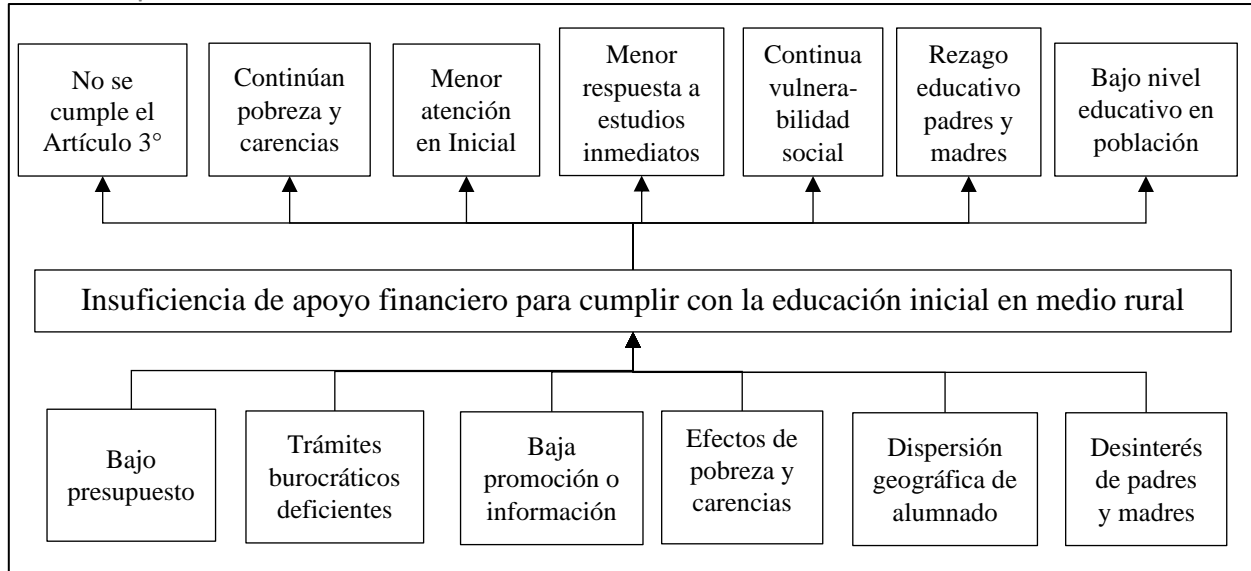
No se cumple el Artículo 3°

Continúan pobreza y carencias

Menor atención en Inicial

Menor respuesta a estudios inmediatos

Continua vulnerabilidad social

Rezago educativo padres y madres

Bajo nivel educativo en población

Insuficiencia de apoyo financiero para cumplir con la educación inicial en medio rural

Bajo presupuesto

Trámites burocráticos deficientes

Baja promoción o información

Efectos de pobreza y carencias

Dispersión geográfica de alumnado

Desinterés de padres y madres